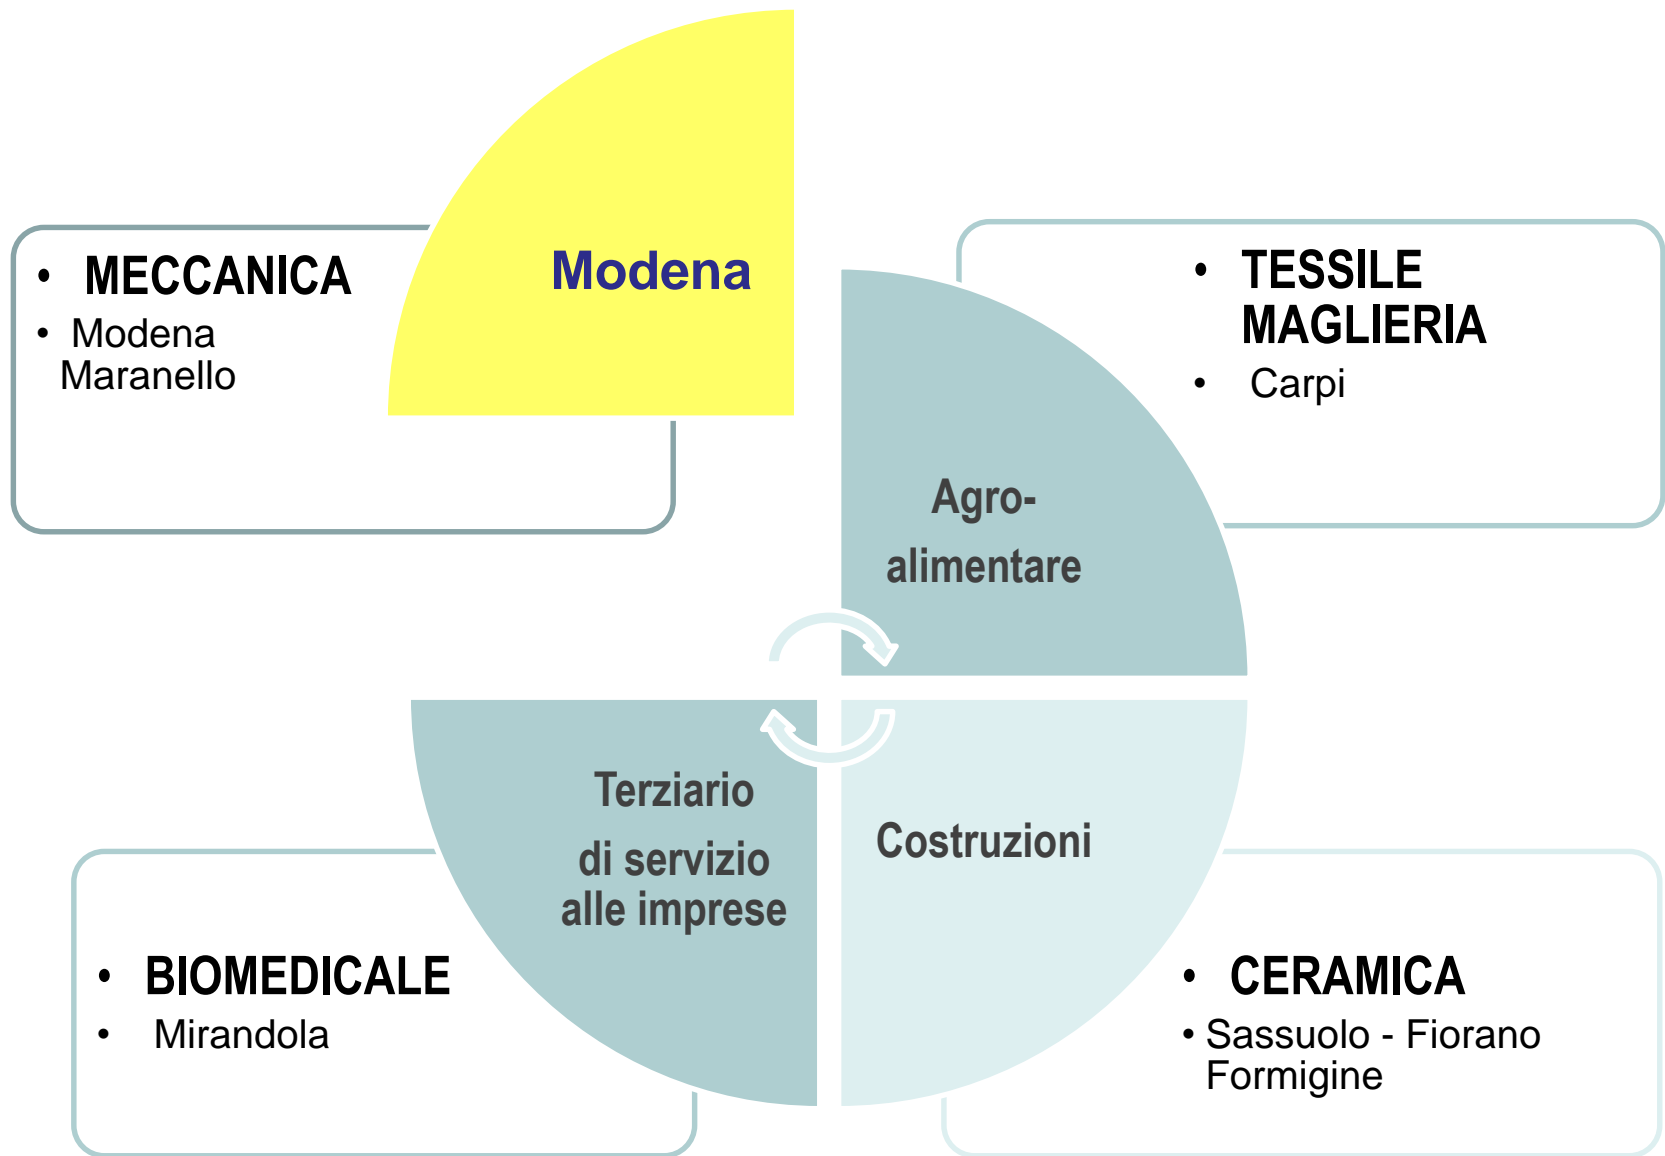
- MECCANICA
- Modena Maranello

Modena

- TESSILE MAGLIERIA
- Carpi

Agro-alimentare

Terziario di servizio alle imprese

Costruzioni

- BIOMEDICALE
- Mirandola

- CERAMICA
- Sassuolo - Fiorano Formigine